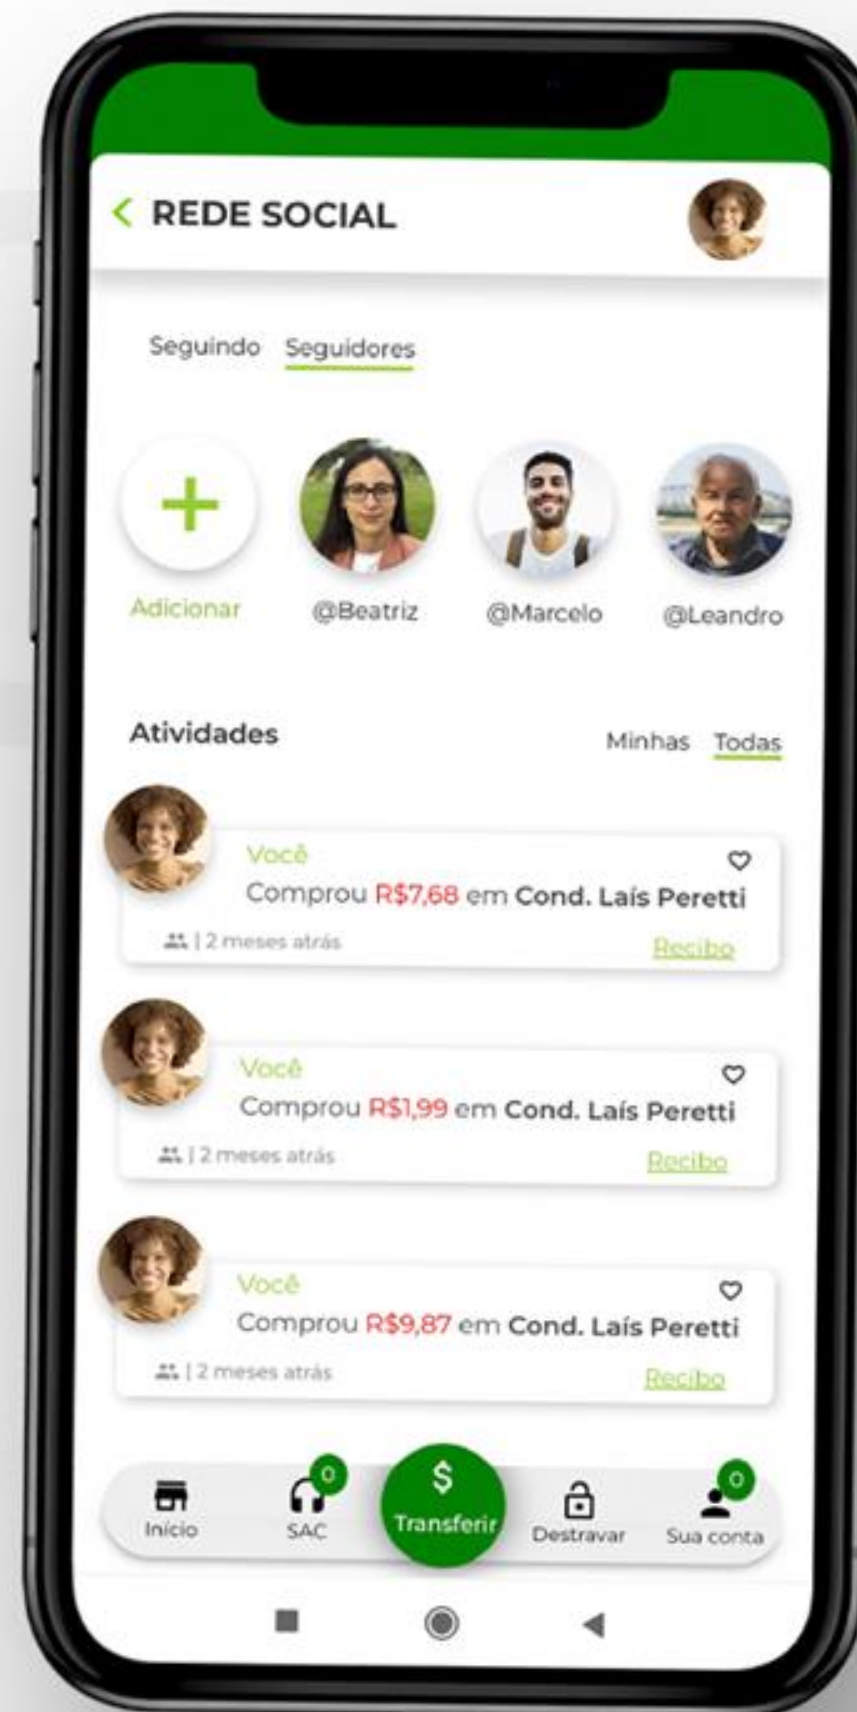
< REDE SOCIAL

Seguindo Seguidores

+
Adicionar
@Beatriz
@Marcelo
@Leandro

Atividades
Minhas Todas

Você
Comprou R$7,68 em Cond. Laís Peretti
| 2 meses atrás
Recibo

Você
Comprou R$1,99 em Cond. Laís Peretti
| 2 meses atrás
Recibo

Você
Comprou R$9,87 em Cond. Laís Peretti
| 2 meses atrás
Recibo

Início
0
SAC
$
Transferir
Destravar
0
Sua conta